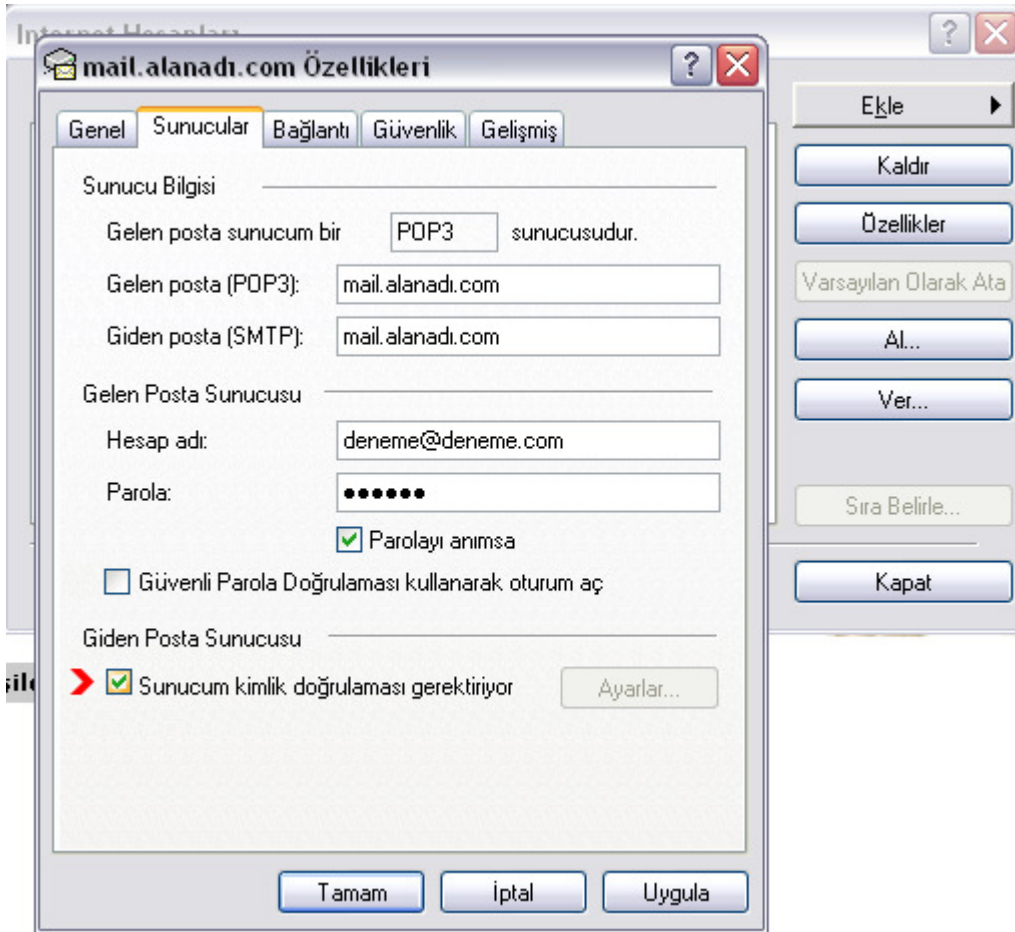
Internet Hesapları

mail.alanadı.com Özellikleri

Genel | Sunucular | Bağlantı | Güvenlik | Gelişmiş

Sunucu Bilgisi

Gelen posta sunucum bir POP3 sunucusudur.

Gelen posta (POP3): mail.alanadı.com

Giden posta (SMTP): mail.alanadı.com

Gelen Posta Sunucusu

Hesap adı: deneme@deneme.com

Parola: ●●●●●●

Parolayı anımsa

Güvenli Parola Doğrulaması kullanarak oturum aç

Giden Posta Sunucusu

Sunucum kimlik doğrulaması gerektiriyor

Ayarlar...

Tamam

İptal

Uygula

Ekle

Kaldır

Özellikler

Varsayılan Olarak Ata

Al...

Ver...

Sıra Belirle...

Kapat

sil